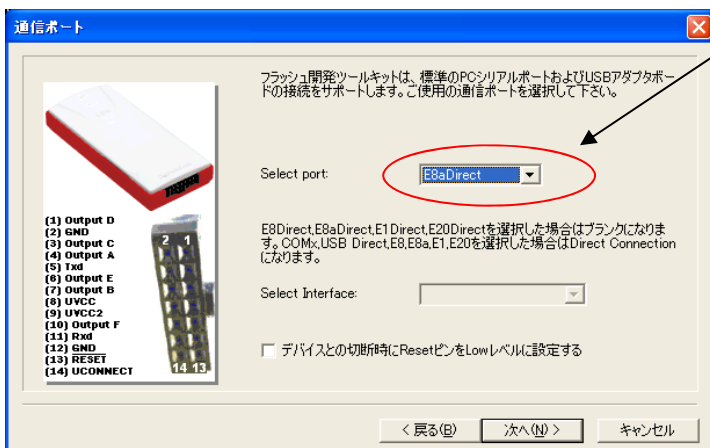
通信ポート

フラッシュ開発ツールキットは、標準のPCシリアルポートおよびUSBアダプタボードの接続をサポートします。ご使用の通信ポートを選択して下さい。

Select port: E8aDirect

E8Direct,E8aDirect,E1Direct,E20Directを選択した場合はブランクになります。COMx,USB Direct,E8,E8a,E1,E20を選択した場合はDirect Connectionになります。

Select Interface:

デバイスとの切断時にResetピンをLowレベルに設定する

(1) Output D
(2) GND
(3) Output C
(4) Output A
(5) Txd
(6) Output E
(7) Output B
(8) UVCC
(9) UVCC2
(10) Output F
(11) Rxd
(12) GND
(13) RESET
(14) UCONNECT

2 1
14 13

< 戻る(B) 次へ(N) > キャンセル